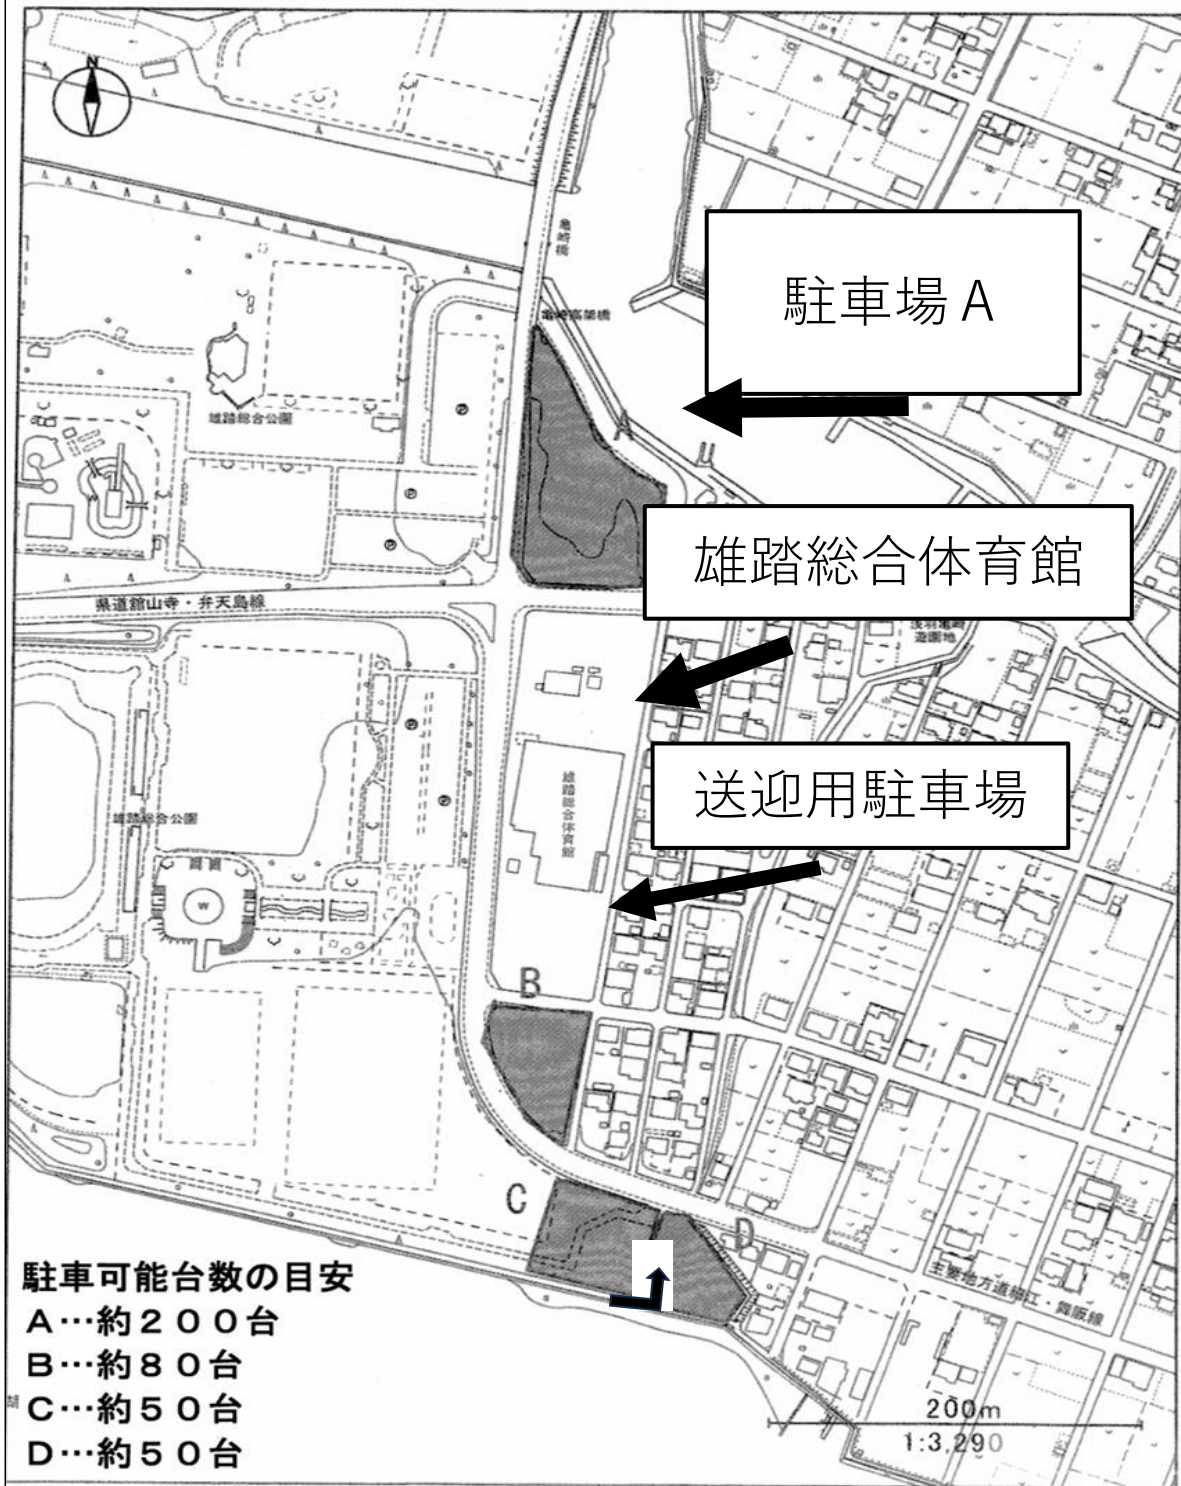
N

駐車場 A

雄踏総合公園

県道舘山寺・弁天島線

雄踏総合体育館

送迎用駐車場

雄踏総合体育館

雄踏総合公園

B

C

D

主要地方道舞阪・阿蔵線

駐車可能台数の目安
A…約２００台
B…約８０台
C…約５０台
D…約５０台

200m
1:3,290